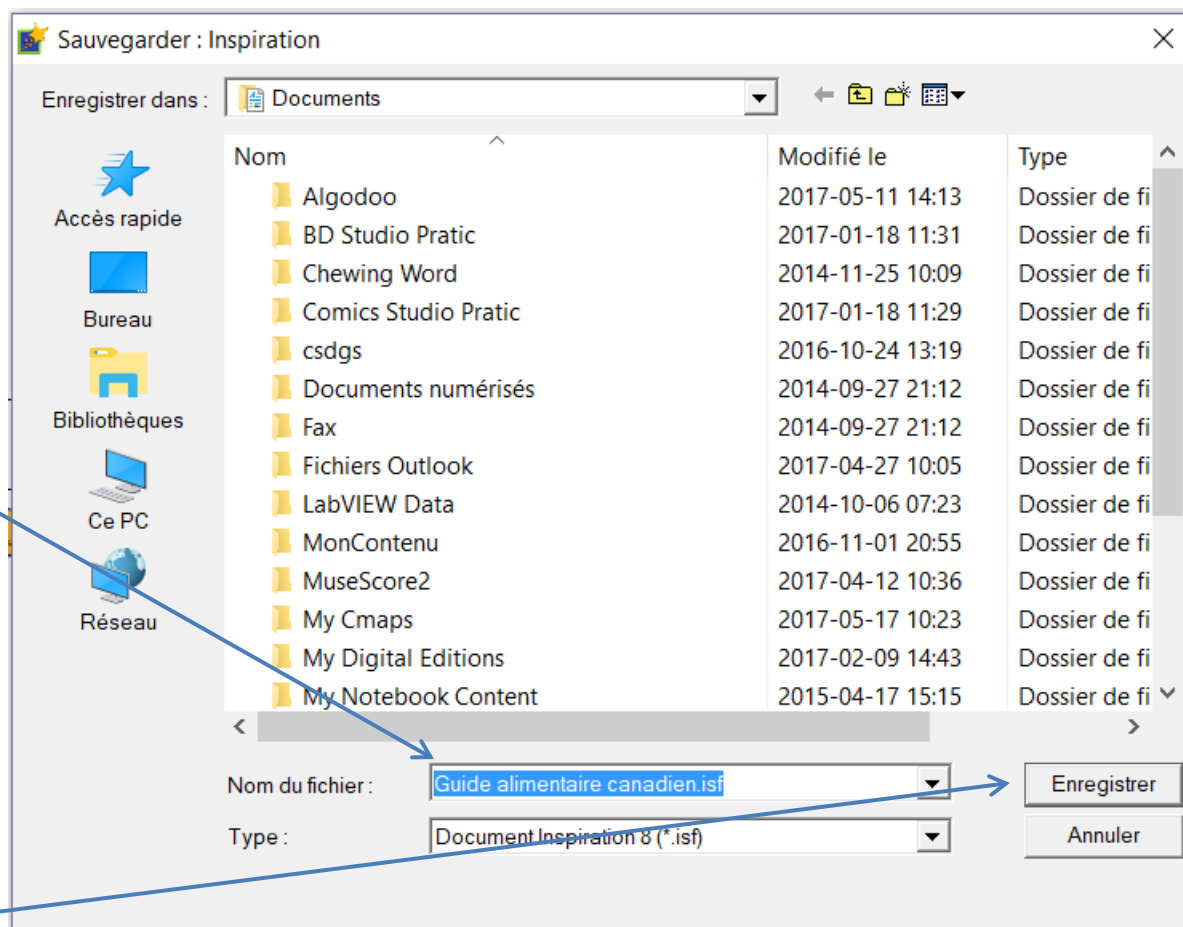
Sauvegarder : Inspiration

Enregistrer dans : Documents

Accès rapide
Bureau
Bibliothèques
Ce PC
Réseau

| Nom | Modifié le | Type |
|---|---|---|
| Algodoo | 2017-05-11 14:13 | Dossier de fi |
| BD Studio Pratic | 2017-01-18 11:31 | Dossier de fi |
| Chewing Word | 2014-11-25 10:09 | Dossier de fi |
| Comics Studio Pratic | 2017-01-18 11:29 | Dossier de fi |
| csdgs | 2016-10-24 13:19 | Dossier de fi |
| Documents numérisés | 2014-09-27 21:12 | Dossier de fi |
| Fax | 2014-09-27 21:12 | Dossier de fi |
| Fichiers Outlook | 2017-04-27 10:05 | Dossier de fi |
| LabVIEW Data | 2014-10-06 07:23 | Dossier de fi |
| MonContenu | 2016-11-01 20:55 | Dossier de fi |
| MuseScore2 | 2017-04-12 10:36 | Dossier de fi |
| My Cmaps | 2017-05-17 10:23 | Dossier de fi |
| My Digital Editions | 2017-02-09 14:43 | Dossier de fi |
| My Notebook Content | 2015-04-17 15:15 | Dossier de fi |

Nom du fichier : Guide alimentaire canadien.isf
Type : Document Inspiration 8 (*.isf)

Enregistrer
Annuler